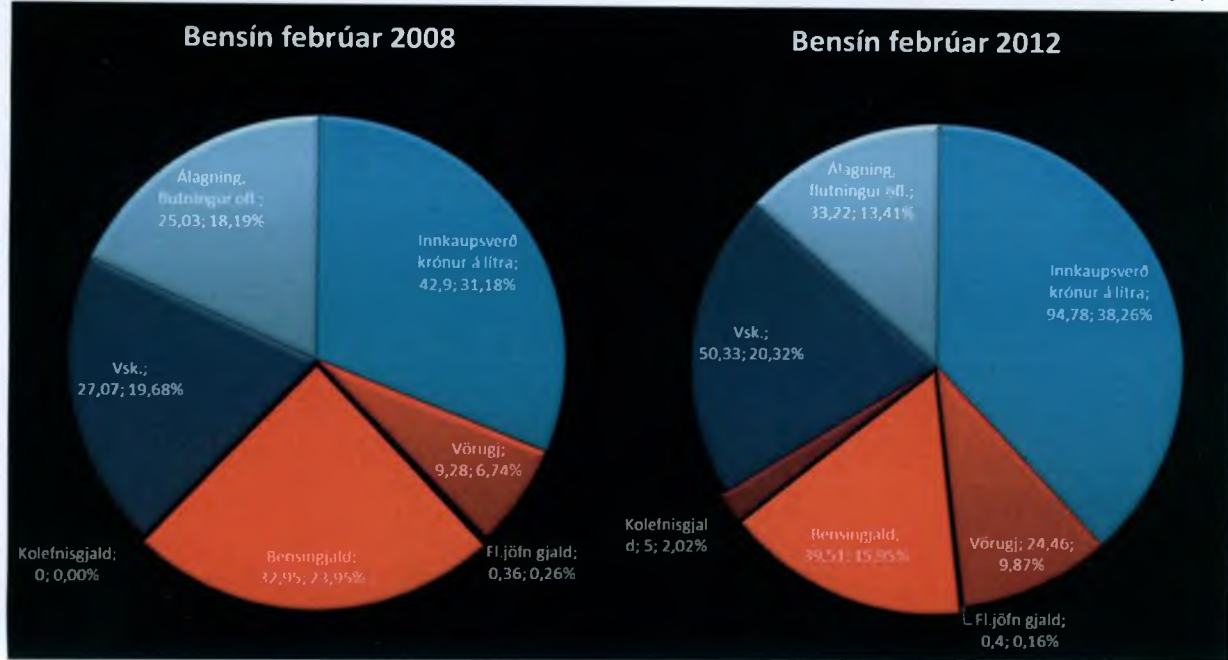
Bensín febrúar 2008

Álagning, flutningur ofl.; 25,03; 18,19%

Innkaupsverð krónur á lítra; 42,9; 31,18%

Vsk.; 27,07; 19,68%

Vörugj.; 9,28; 6,74%

Kolefnisgjald; 0; 0,00%

Bensíngjald; 32,95; 23,95%

Fl.jöfn gjald; 0,36; 0,26%

Bensín febrúar 2012

Álagning, flutningur ofl.; 33,22; 13,41%

Innkaupsverð krónur á lítra; 94,78; 38,26%

Vsk.; 50,33; 20,32%

Kolefnisgjald; 5; 2,02%

Bensíngjald; 39,51; 15,95%

Vörugj.; 24,46; 9,87%

Fl.jöfn gjald; 0,4; 0,16%